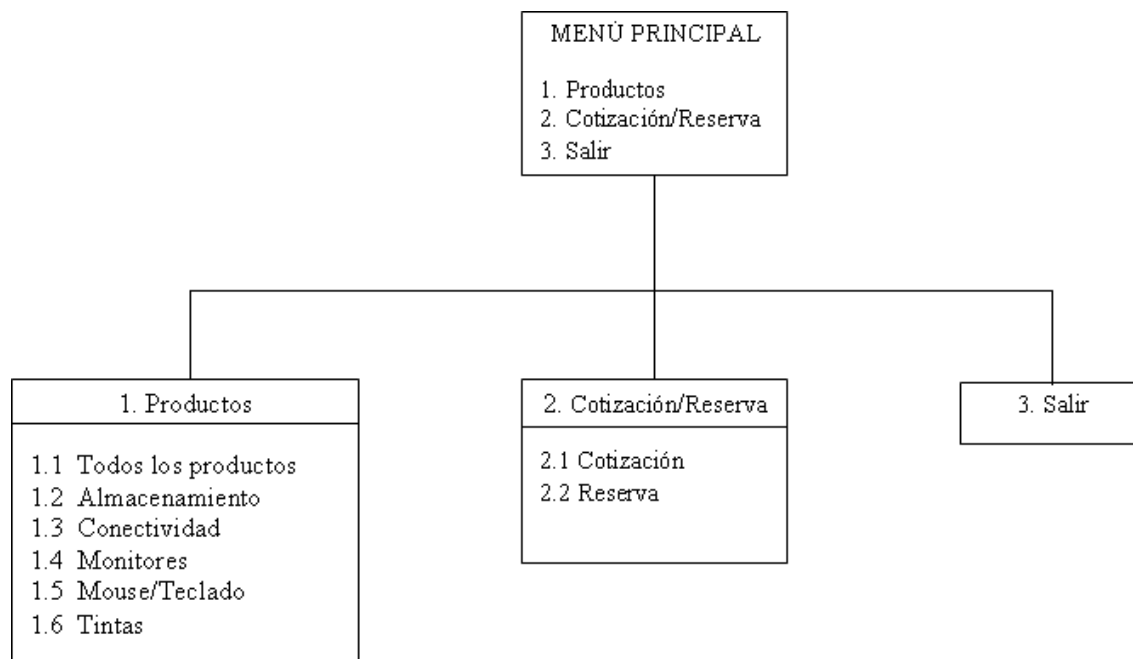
MENÚ PRINCIPAL

1. Productos
2. Cotización/Reserva
3. Salir

1. Productos

1.1 Todos los productos
1.2 Almacenamiento
1.3 Conectividad
1.4 Monitores
1.5 Mouse/Teclado
1.6 Tintas

2. Cotización/Reserva

2.1 Cotización
2.2 Reserva

3. Salir